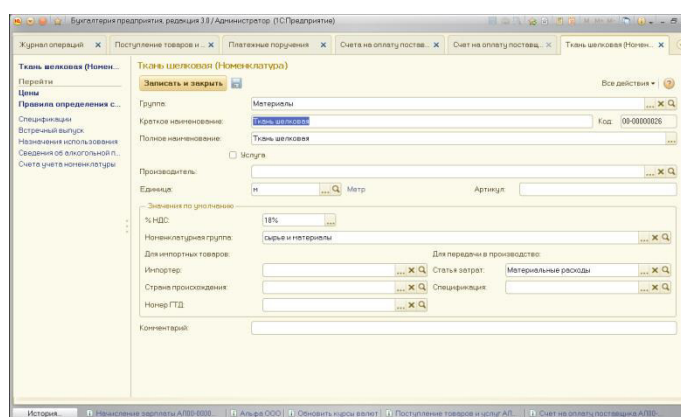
Бухгалтерия предприятия, редакция 3.0 / Администратор (1С:Предприятие)

Журнал операций × | Поступление товаров и... × | Платежные поручения × | Счета на оплату постав... × | Счет на оплату поставщ... × | Ткань шелковая (Номен... ×

Ткань шелковая (Номен...
Перейти
Цены
Правила определения с...
Спецификации
Встречный выпуск
Назначения использования
Сведения об алкогольной п...
Счета учета номенклатуры

Ткань шелковая (Номенклатура)

Записать и закрыть

Все действия ▾

Группа: Материалы
Краткое наименование: Ткань шелковая
Код: 00-00000026
Полное наименование: Ткань шелковая
Услуга
Производитель:
Единица: м Метр
Артикул:

Значения по умолчанию
% НДС: 18%
Номенклатурная группа: сырье и материалы
Для импортных товаров:
Импортер:
Страна происхождения:
Номер ГТД:
Для передачи в производство:
Статья затрат: Материальные расходы
Спецификация:

Комментарий:

История... | Начисление зарплаты АП00-0000... | Альфа ООО | Обновить курсы валют | Поступление товаров и услуг АП... | Счет на оплату поставщика АП00-...